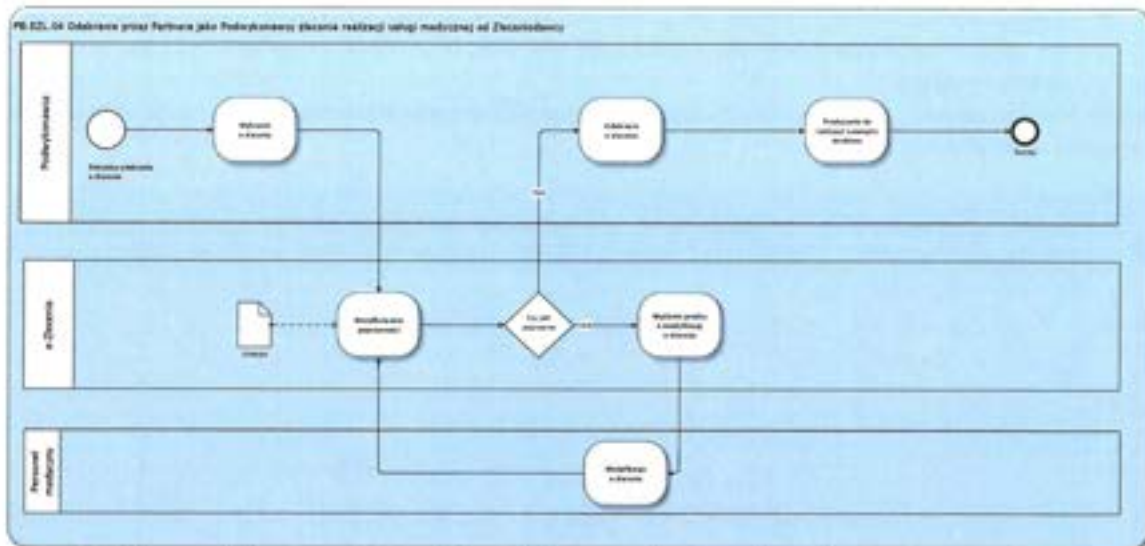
PB.EZL.04 Odebranie przez Partnera jako Podwykonawcy zlecenia realizacji usługi medycznej od Zleceniodawcy

Podwykonawca

Potrzeba odebrania e-Zlecenia

Wybranie e-Zlecenia

Odebranie e-Zlecenia

Przystąpienie do realizacji usługi medycznej

Koniec

Tak

e-Zlecenie

Zlecenie

Weryfikacja poprawności

Czy jest poprawne?

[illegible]

Wysłanie prośby o modyfikację e-Zlecenia

Personel medyczny

Modyfikacja e-Zlecenia